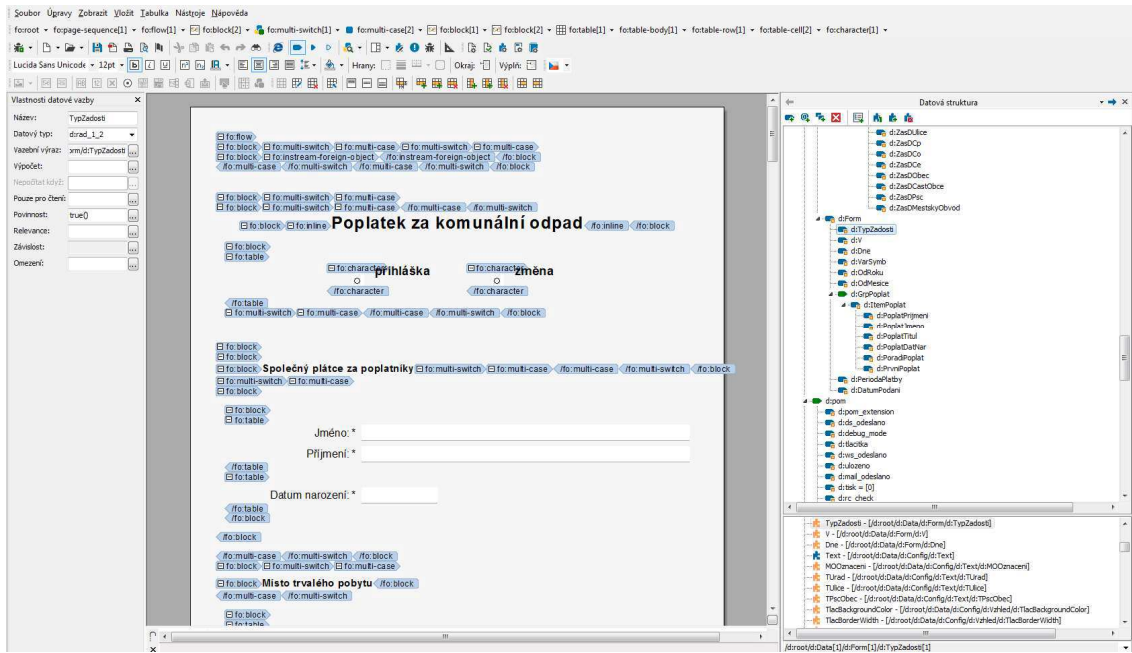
Soubor Úpravy Zobrazit Vložit Tabulka Nástroje Nápověda

fo:root ▾ fo:page-sequence[1] ▾ fo:flow[1] ▾ fo:block[2] ▾ fo:multi-switch[1] ▾ fo:multi-case[2] ▾ fo:block[1] ▾ fo:block[2] ▾ fo:table[1] ▾ fo:table-body[1] ▾ fo:table-row[1] ▾ fo:table-cell[2] ▾ fo:character[1] ▾

Lucida Sans Unicode ▾ 12pt ▾ Hrany: Okraj: Výplň:

Vlastnosti datové vazby ×

Název: TypZadosti

Datový typ: d:rad_1_2

Vazební výraz: orm/d:TypZadosti

Výpočet:

Nepočítat když:

Pouze pro čtení:

Povinnost: true()

Relevance:

Závislost:

Omezení:

fo:flow
fo:block fo:multi-switch fo:multi-case fo:multi-switch fo:multi-case
fo:block fo:instream-foreign-object /fo:instream-foreign-object /fo:block
/fo:multi-case /fo:multi-switch /fo:multi-case /fo:multi-switch /fo:block

fo:block fo:multi-switch fo:multi-case
fo:block fo:multi-switch fo:multi-case /fo:multi-case /fo:multi-switch
fo:block fo:inline Poplatek za komunální odpad /fo:inline /fo:block
fo:block
fo:table
fo:character přihláška /fo:character
fo:character změna /fo:character
/fo:table
fo:multi-switch fo:multi-case /fo:multi-case /fo:multi-switch /fo:block

fo:block
fo:block
fo:block Společný plátce za poplatníky fo:multi-switch fo:multi-case /fo:multi-case /fo:multi-switch /fo:block
fo:multi-switch fo:multi-case
fo:block
fo:table
Jméno: *
Příjmení: *
/fo:table
fo:table
Datum narození: *
/fo:table
/fo:block
/fo:block
/fo:multi-case /fo:multi-switch /fo:block
fo:block fo:multi-switch fo:multi-case
fo:block Místo trvalého pobytu /fo:block
/fo:multi-case /fo:multi-switch
fo:block
fo:table

Datová struktura

d:ZasDUlice
d:ZasDCp
d:ZasDCo
d:ZasDCe
d:ZasDObec
d:ZasDCastObce
d:ZasDPsc
d:ZasDMestskyObvod
d:Form
d:TypZadosti
d:V
d:Dne
d:VarSymb
d:OdRoku
d:OdMesice
d:GrpPoplat
d:ItemPoplat
d:PoplatPrijmeni
d:PoplatJmeno
d:PoplatTitul
d:PoplatDatNar
d:PoradiPoplat
d:PrvniPoplat
d:PeriodaPlatby
d:DatumPodani
d:pom
d:pom_extension
d:ds_odeslano
d:debug_mode
d:tlacitka
d:ws_odeslano
d:ulozeno
d:mail_odeslano
d:tisk = [0]
d:rc_check

TypZadosti - [/d:root/d:Data/d:Form/d:TypZadosti]
V - [/d:root/d:Data/d:Form/d:V]
Dne - [/d:root/d:Data/d:Form/d:Dne]
Text - [/d:root/d:Data/d:Config/d:Text]
MOOznaceni - [/d:root/d:Data/d:Config/d:Text/d:MOOznaceni]
TUrad - [/d:root/d:Data/d:Config/d:Text/d:TUrad]
TUlice - [/d:root/d:Data/d:Config/d:Text/d:TUlice]
TPscObec - [/d:root/d:Data/d:Config/d:Text/d:TPscObec]
TlacBackgroundColor - [/d:root/d:Data/d:Config/d:Vzhled/d:TlacBackgroundColor]
TlacBorderWidth - [/d:root/d:Data/d:Config/d:Vzhled/d:TlacBorderWidth]

/d:root/d:Data[1]/d:Form[1]/d:TypZadosti[1]